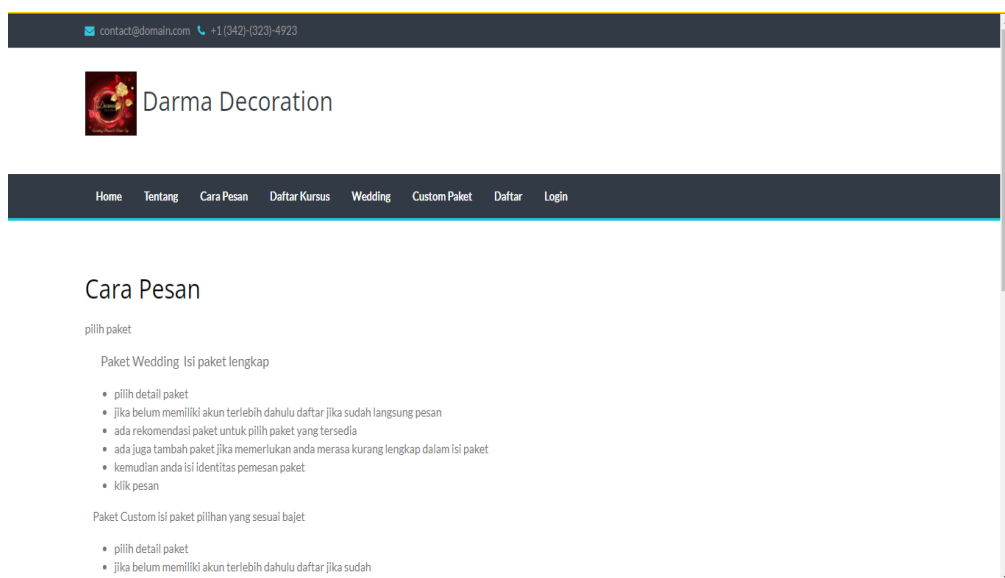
contact@domain.com +1 (342)-(323)-4923

Darma Decoration

Home Tentang Cara Pesan Daftar Kursus Wedding Custom Paket Daftar Login

Cara Pesan

pilih paket

Paket Wedding Isi paket lengkap

- pilih detail paket
- jika belum memiliki akun terlebih dahulu daftar jika sudah langsung pesan
- ada rekomendasi paket untuk pilih paket yang tersedia
- ada juga tambah paket jika memerlukan anda merasa kurang lengkap dalam isi paket
- kemudian anda isi identitas pemesan paket
- klik pesan

Paket Custom isi paket pilihan yang sesuai bajet

- pilih detail paket
- jika belum memiliki akun terlebih dahulu daftar jika sudah